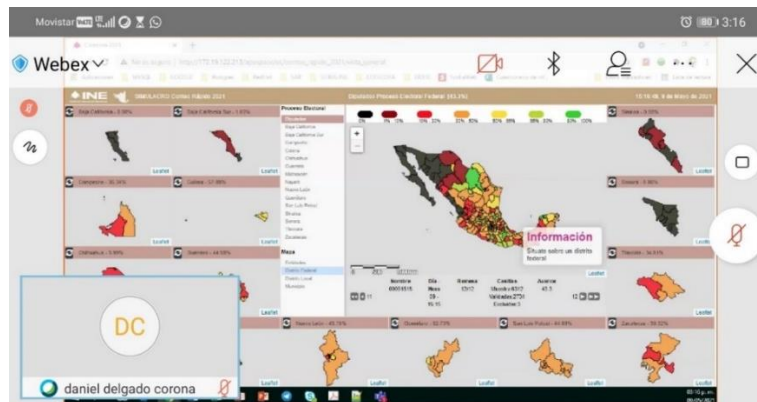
Movistar 3:16

Webex

INE SIMULACRO Conteo Rápido 2021

Baja California - 0.00%

Baja California Sur - 1.63%

Campeche - 30.30%

Colima - 37.88%

Chihuahua - 5.90%

Guerrero - 44.09%

Proceso Electoral

Distritos Proceso Electoral Federal 183,292

Información

Sitúate sobre un distrito federal

Nuevo León - 45.19%

Querétaro - 62.73%

San Luis Potosí - 64.89%

Zacatecas - 59.32%

Sinaloa - 8.12%

Sonora - 7.06%

Tlaxcala - 34.51%

Leaflet

DC

daniel delgado corona